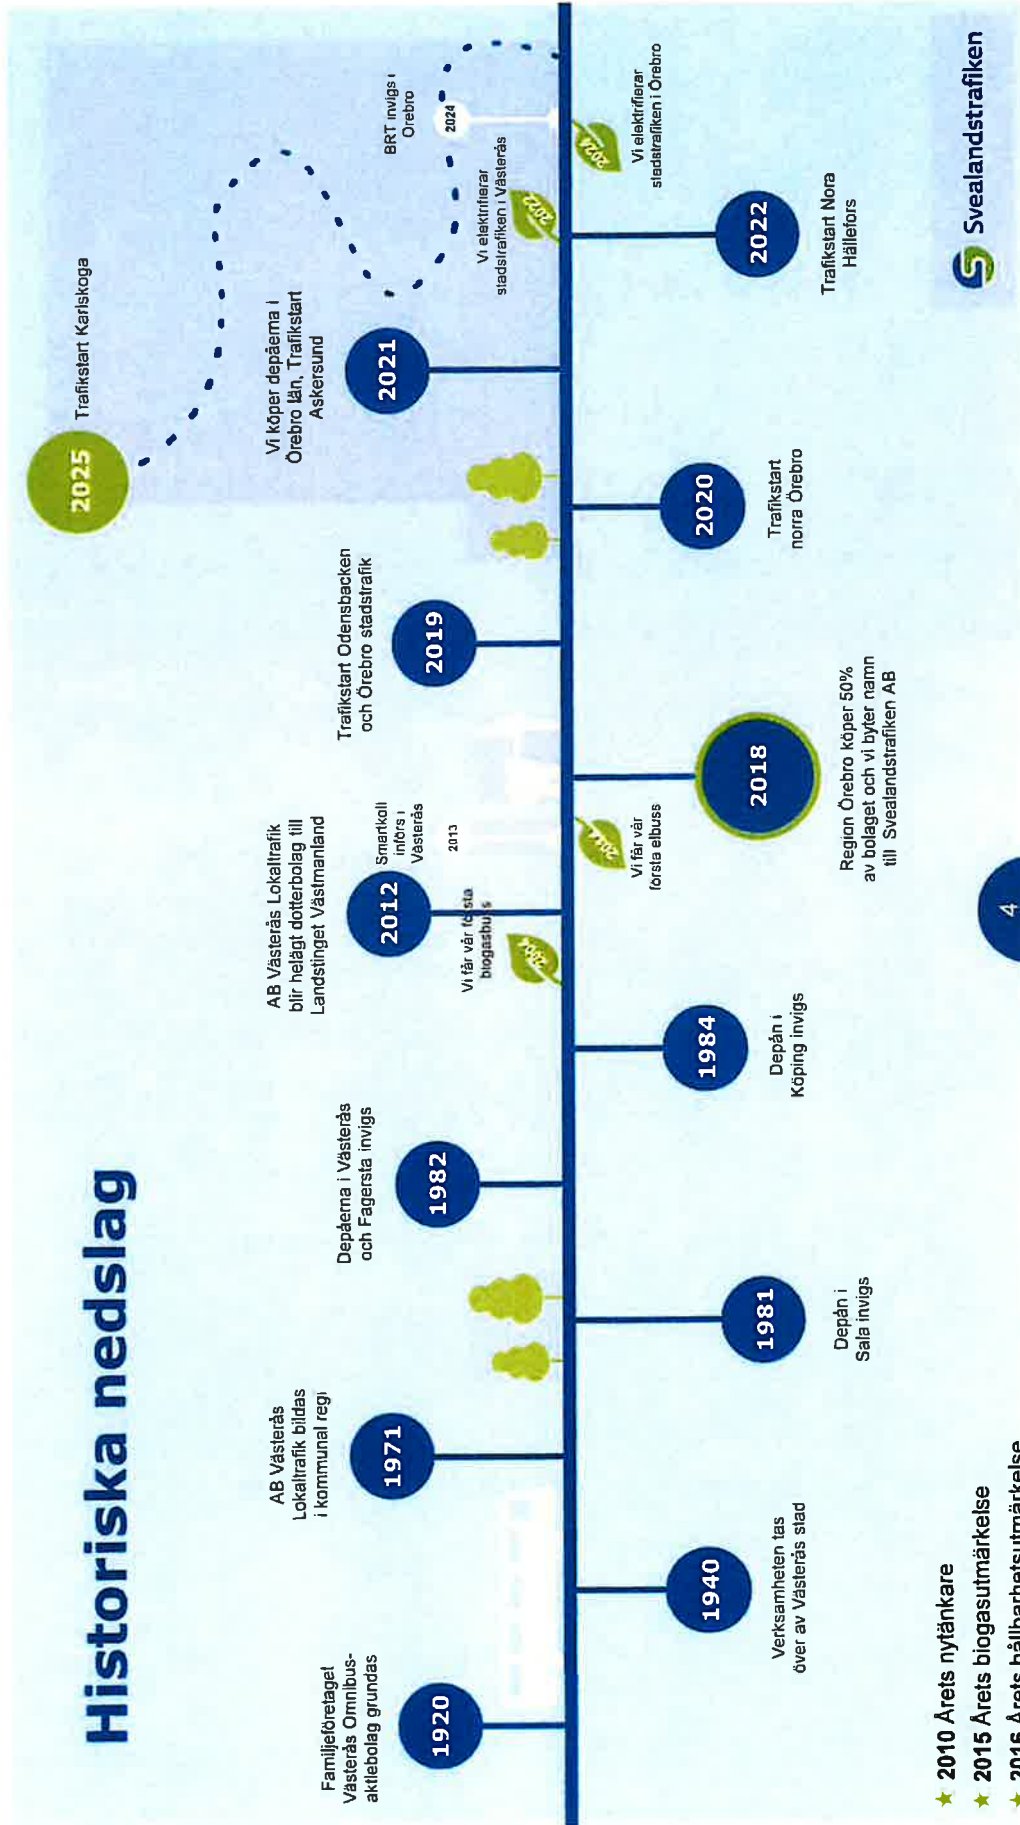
Historiska nedslag

1920
Familjeföretaget Västerås Omnibus-aktiebolag grundas

1940
Verksamheten tas över av Västerås stad

1971
AB Västerås Lokaltrafik bildas i kommunal regi

1981
Depån i Sala invigs

1982
Depåerna i Västerås och Fagersta invigs

1984
Depån i Köping invigs

2012
AB Västerås Lokaltrafik blir helägt dotterbolag till Landstinget Västmanland

Vi får vår första biogasbuss

2013
Smartkort införs i Västerås

Vi får vår första elbuss

2018
Region Örebro köper 50% av bolaget och vi byter namn till Svealandstrafiken AB

2019
Trafikstart Odensbacken och Örebro stadstrafik

2020
Trafikstart norra Örebro

2021
Vi köper depåerna i Örebro län, Trafikstart Askersund

2022
Trafikstart Nora Hällefors

Vi elektrifierar stadstrafiken i Västerås

2024
BRT invigs i Örebro

Vi elektrifierar stadstrafiken i Örebro

2025
Trafikstart Karlskoga

4

2010 Årets nytänkare
2015 Årets biogasutmärkelse
2016 Årets hållbarhetsutmärkelse

Svealandstrafiken